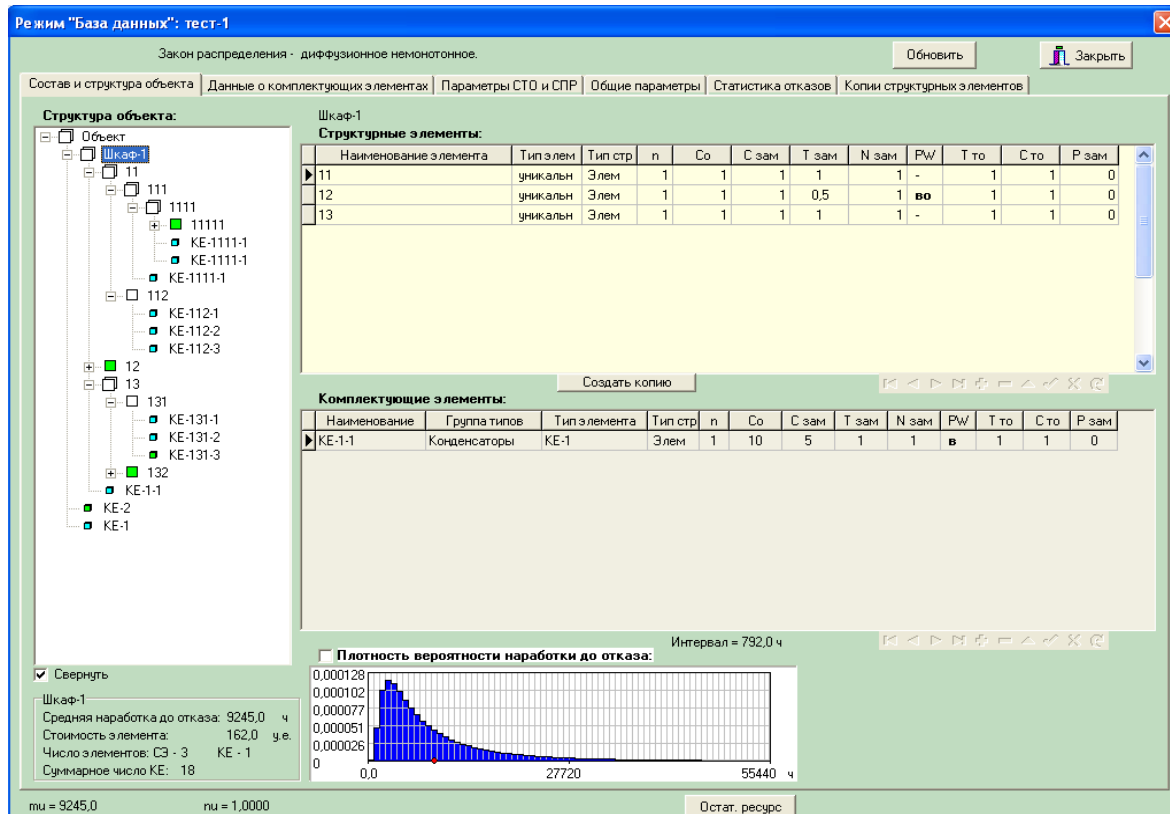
Режим "База данных": тест-1

Закон распределения - диффузионное немонотонное.

Обновить

Закрыть

Состав и структура объекта | Данные о комплектующих элементах | Параметры СТО и СПР | Общие параметры | Статистика отказов | Копии структурных элементов

Структура объекта:

Объект
Шкаф-1
11
111
1111
11111
КЕ-1111-1
КЕ-1111-1
КЕ-1111-1
112
КЕ-112-1
КЕ-112-2
КЕ-112-3
12
13
131
КЕ-131-1
КЕ-131-2
КЕ-131-3
132
КЕ-1-1
КЕ-2
КЕ-1

Шкаф-1
Структурные элементы:

| Наименование элемента | Тип элем | Тип стр | n | Co | С зам | Т зам | N зам | PW | Т то | С то | Р зам |
|---|---|---|---|---|---|---|---|---|---|---|---|
| 11 | уникальн | Элем | 1 | 1 | 1 | 1 | 1 | - | 1 | 1 | 0 |
| 12 | уникальн | Элем | 1 | 1 | 1 | 0,5 | 1 | во | 1 | 1 | 0 |
| 13 | уникальн | Элем | 1 | 1 | 1 | 1 | 1 | - | 1 | 1 | 0 |

Создать копию

Комплектующие элементы:

| Наименование | Группа типов | Тип элемента | Тип стр | n | Co | С зам | Т зам | N зам | PW | Т то | С то | Р зам |
|---|---|---|---|---|---|---|---|---|---|---|---|---|
| КЕ-1-1 | Конденсаторы | КЕ-1 | Элем | 1 | 10 | 5 | 1 | 1 | в | 1 | 1 | 0 |

Интервал = 792,0 ч

Плотность вероятности наработки до отказа:

0,000128
0,000102
0,000077
0,000051
0,000026
0
0,0
27720
55440 ч

Свернуть

Шкаф-1
Средняя наработка до отказа: 9245,0 ч
Стоимость элемента: 162,0 у.е.
Число элементов: СЭ - 3 КЕ - 1
Суммарное число КЕ: 18

mu = 9245,0
nu = 1,0000

Остат. ресурс